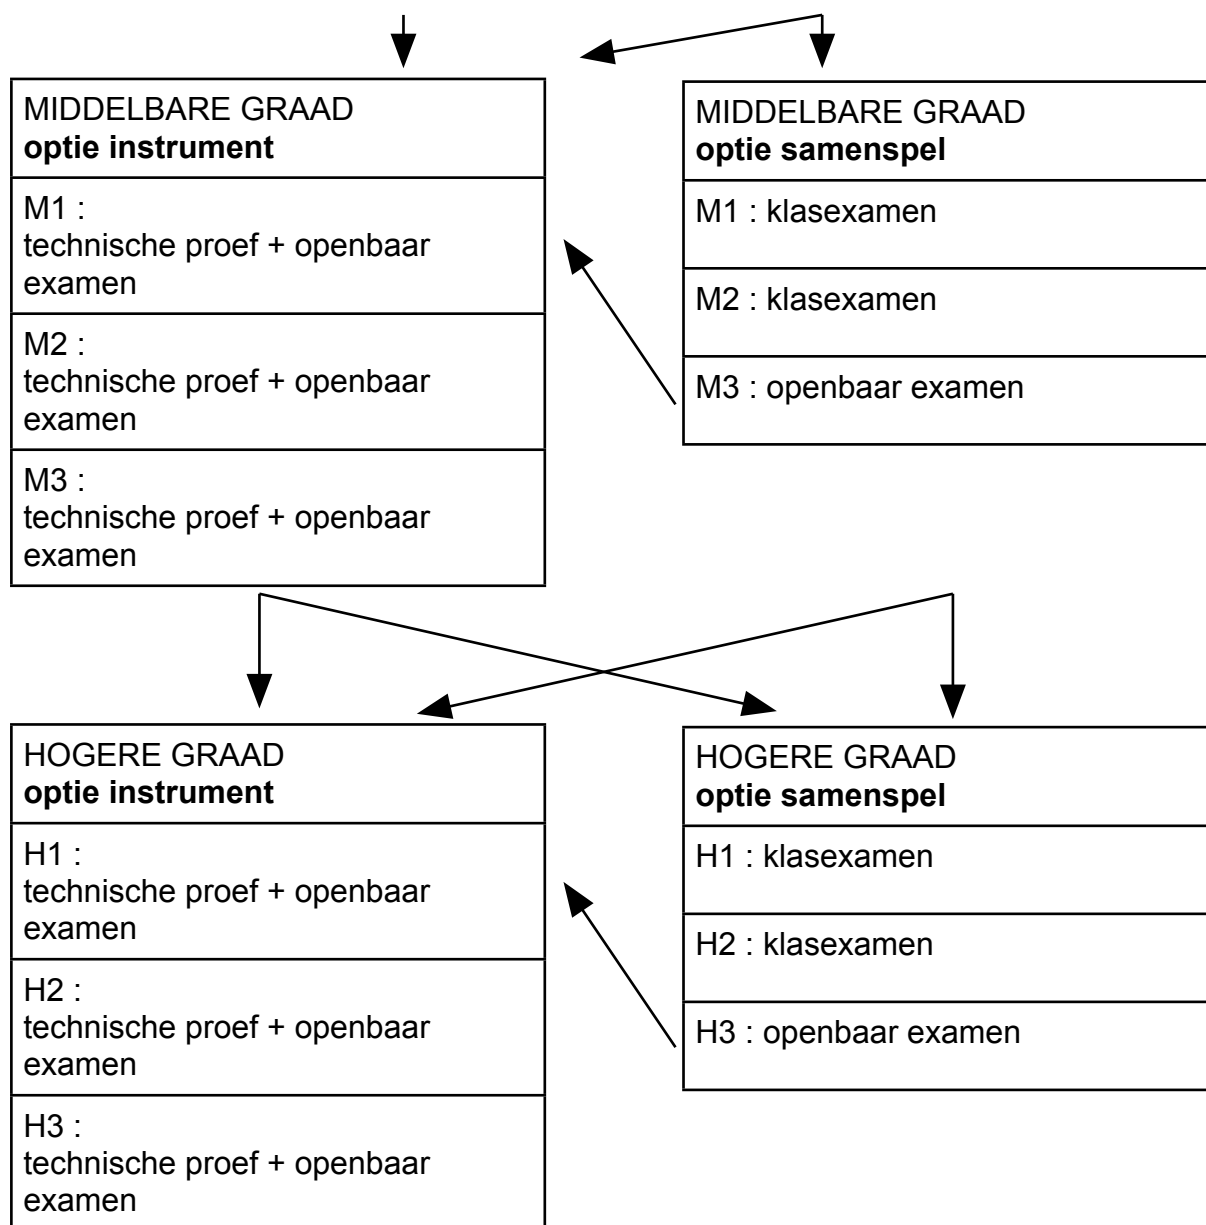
MIDDELBARE GRAAD
**optie instrument**

M1 :
technische proef + openbaar examen

M2 :
technische proef + openbaar examen

M3 :
technische proef + openbaar examen

MIDDELBARE GRAAD
**optie samenspel**

M1 : klasexamen

M2 : klasexamen

M3 : openbaar examen

HOGERE GRAAD
**optie instrument**

H1 :
technische proef + openbaar examen

H2 :
technische proef + openbaar examen

H3 :
technische proef + openbaar examen

HOGERE GRAAD
**optie samenspel**

H1 : klasexamen

H2 : klasexamen

H3 : openbaar examen